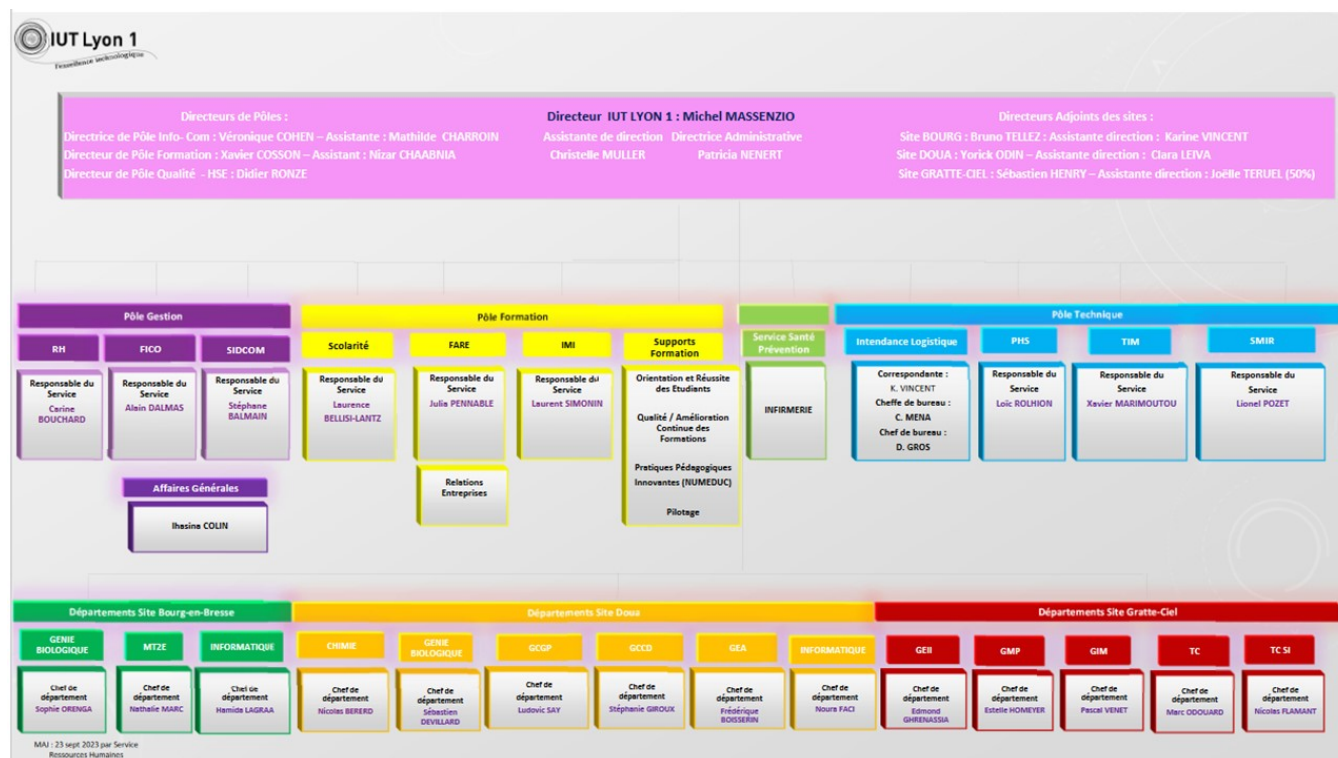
IUT Lyon 1
l'excellence technologique

Directeurs de Pôles :
Directrice de Pôle Info- Com : Véronique COHEN – Assistante : Mathilde CHARROIN
Directeur de Pôle Formation : Xavier COSSON – Assistant : Nizar CHAABNIA
Directeur de Pôle Qualité – HSE : Didier RONZE

Directeur IUT LYON 1 : Michel MASSENZIO
Assistante de direction Christelle MULLER
Directrice Administrative Patricia NENERT

Directeurs Adjoints des sites :
Site BOURG : Bruno TELLEZ : Assistante direction : Karine VINCENT
Site DOUA : Yorick ODIN – Assistante direction : Clara LEIVA
Site GRATTE-CIEL : Sébastien HENRY – Assistante direction : Joëlle TERUEL (50%)

Pôle Gestion
RH
Responsable du Service
Carine BOUCHARD
FICO
Responsable du Service
Alain DALMAS
SIDCOM
Responsable du Service
Stéphane BALMAIN
Affaires Générales
Ihasina COLIN

Pôle Formation
Scolarité
Responsable du Service
Laurence BELLISI-LANTZ
FARE
Responsable du Service
Julia PENNABLE
Relations Entreprises
IMI
Responsable du Service
Laurent SIMONIN
Supports Formation
Orientation et Réussite des Etudiants
Qualité / Amélioration Continue des Formations
Pratiques Pédagogiques Innovantes (NUMEDUC)
Pilotage

Service Santé Prévention
INFIRMERIE

Pôle Technique
Intendance Logistique
Correspondante : K. VINCENT
Cheffe de bureau : C. MENA
Chef de bureau : D. GROS
PHS
Responsable du Service
Loïc ROLHION
TIM
Responsable du Service
Xavier MARIMOUTOU
SMIR
Responsable du Service
Lionel POZET

Départements Site Bourg-en-Bresse
GENIE BIOLOGIQUE
Chef de département
Sophie ORENGA
MT2E
Chef de département
Nathalie MARC
INFORMATIQUE
Chef de département
Hamida LAGRAA

Départements Site Doua
CHIMIE
Chef de département
Nicolas BERERD
GENIE BIOLOGIQUE
Chef de département
Sébastien DEVILLARD
GCGP
Chef de département
Ludovic SAY
GCCD
Chef de département
Stéphanie GIROUX
GEA
Chef de département
Frédérique BOISSERIN
INFORMATIQUE
Chef de département
Noura FACI

Départements Site Gratte-Ciel
GEII
Chef de département
Edmond GHRENASSIA
GMP
Chef de département
Estelle HOMEYER
GIM
Chef de département
Pascal VENET
TC
Chef de département
Marc ODOUARD
TC SI
Chef de département
Nicolas FLAMANT

MAJ : 23 sept 2023 par Service Ressources Humaines